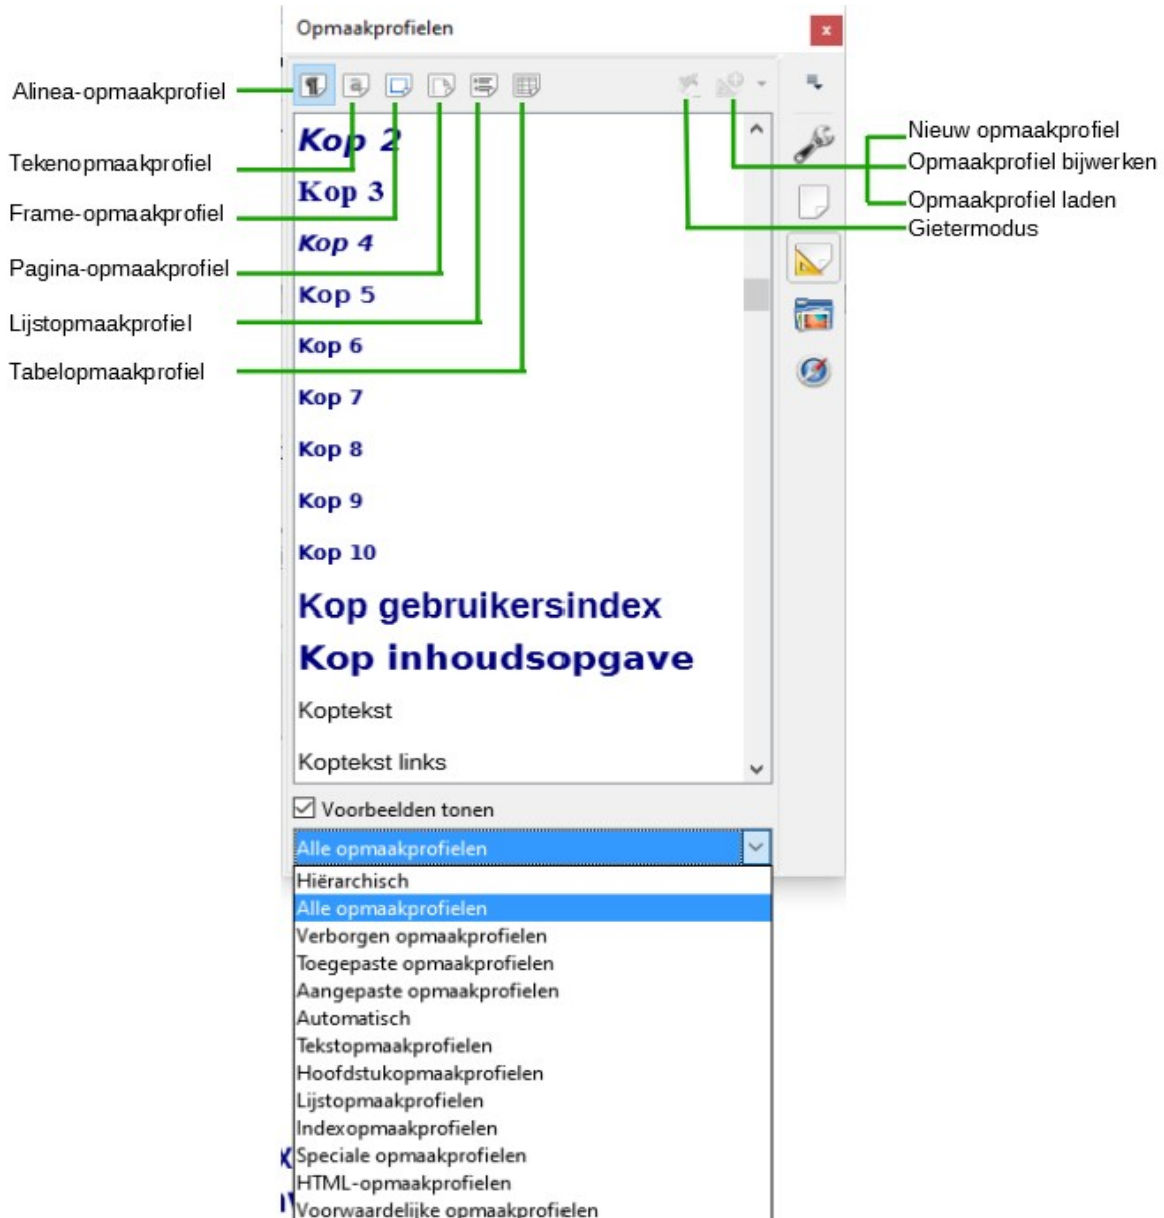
Opmaakprofielen

Alinea-opmaakprofiel

Tekenopmaakprofiel

Frame-opmaakprofiel

Pagina-opmaakprofiel

Lijstopmaakprofiel

Tabelopmaakprofiel

Nieuw opmaakprofiel

Opmaakprofiel bijwerken

Opmaakprofiel laden

Gietermodus

Kop 2

Kop 3

Kop 4

Kop 5

Kop 6

Kop 7

Kop 8

Kop 9

Kop 10

Kop gebruikersindex

Kop inhoudsopgave

Koptekst

Koptekst links

Voorbeelden tonen

Alle opmaakprofielen

Hiërarchisch

Alle opmaakprofielen

Verborgen opmaakprofielen

Toegepaste opmaakprofielen

Aangepaste opmaakprofielen

Automatisch

Tekstopmaakprofielen

Hoofdstukopmaakprofielen

Lijstopmaakprofielen

Indexopmaakprofielen

Speciale opmaakprofielen

HTML-opmaakprofielen

Voorwaardelijke opmaakprofielen